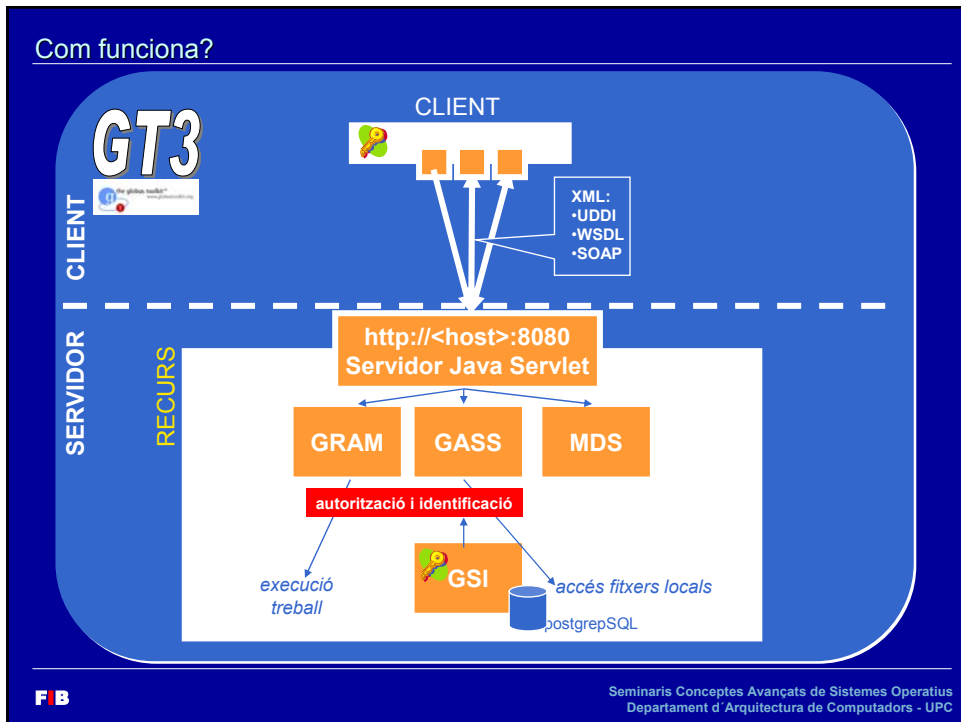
Com funciona?

GT3

the globus toolkit
www.globustoolkit.org

CLIENT

CLIENT

XML:
•UDDI
•WSDL
•SOAP

SERVIDOR

RECURS

http://<host>:8080
Servidor Java Servlet

GRAM

GASS

MDS

autorització i identificació

execució
treball

GSI

accés fitxers locals

postgrepSQL

FIB

Seminaris Conceptes Avançats de Sistemes Operatius
Departament d´Arquitectura de Computadors - UPC